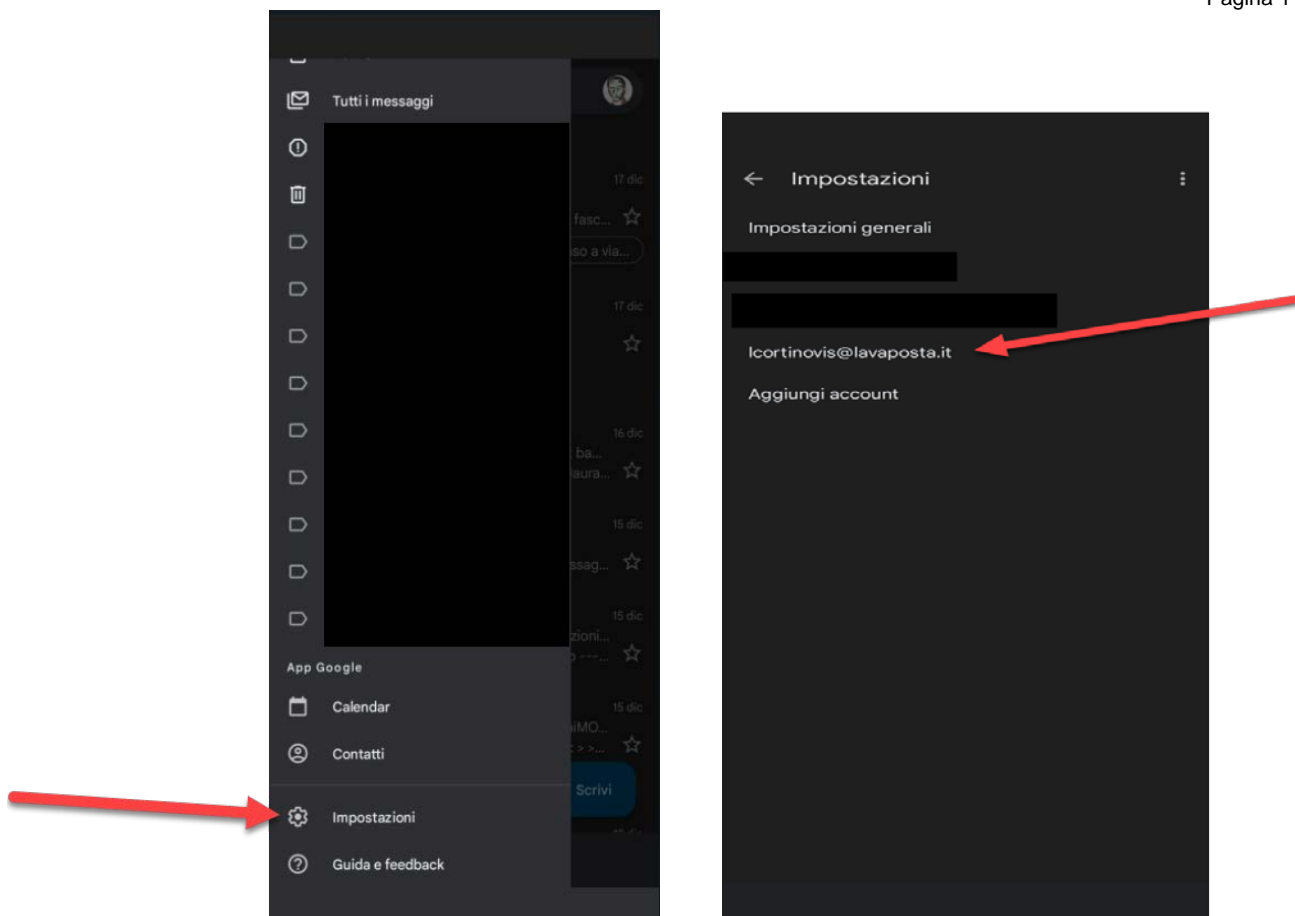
Pagina 1

Tutti i messaggi

17 dic
fasc...
so a via...
17 dic
16 dic
ba...
aura...
15 dic
ssag...
15 dic
zioni...
15 dic
iMO...

App Google
Calendar
Contatti
Scrivi
Impostazioni
Guida e feedback

Impostazioni
Impostazioni generali
lcortinovis@lavaposta.it
Aggiungi account